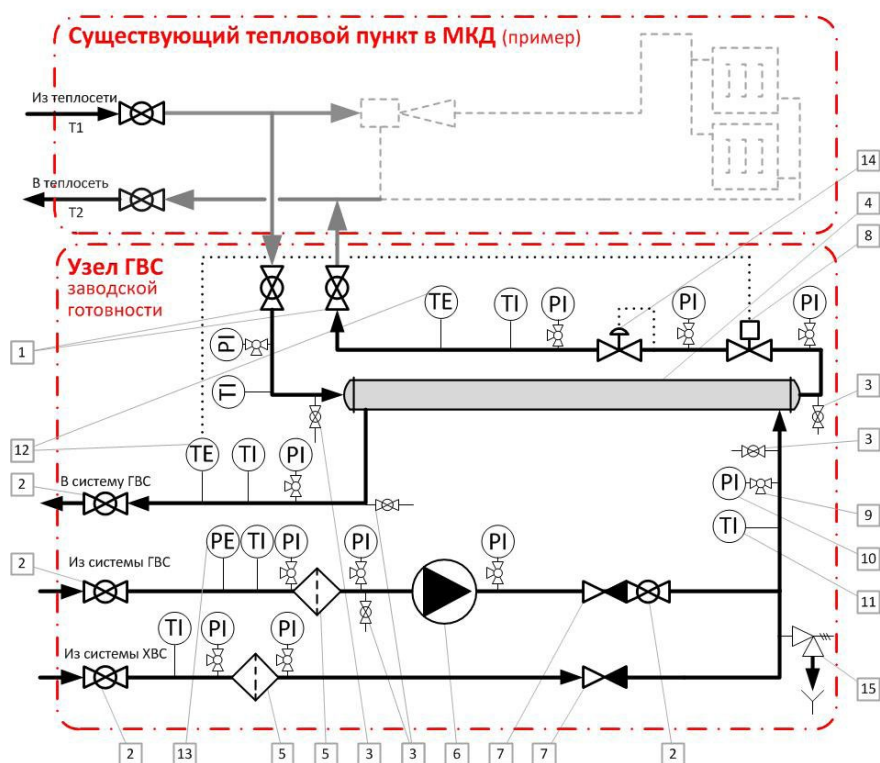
Существующий тепловой пункт в МКД (пример)

Из теплосети
T1

В теплосеть
T2

Узел ГВС
заводской
готовности

14
4
8

TE
TI
PI
PI
PI

1
PI
TI
3
12
TE
TI
PI
3

2
В систему ГВС
PI
9
TI
10
11

2
Из системы ГВС
PE
TI
PI
PI
PI

TI
PI
PI
Из системы ХВС
15

2
13
5
5
3
3
6
7
7
2